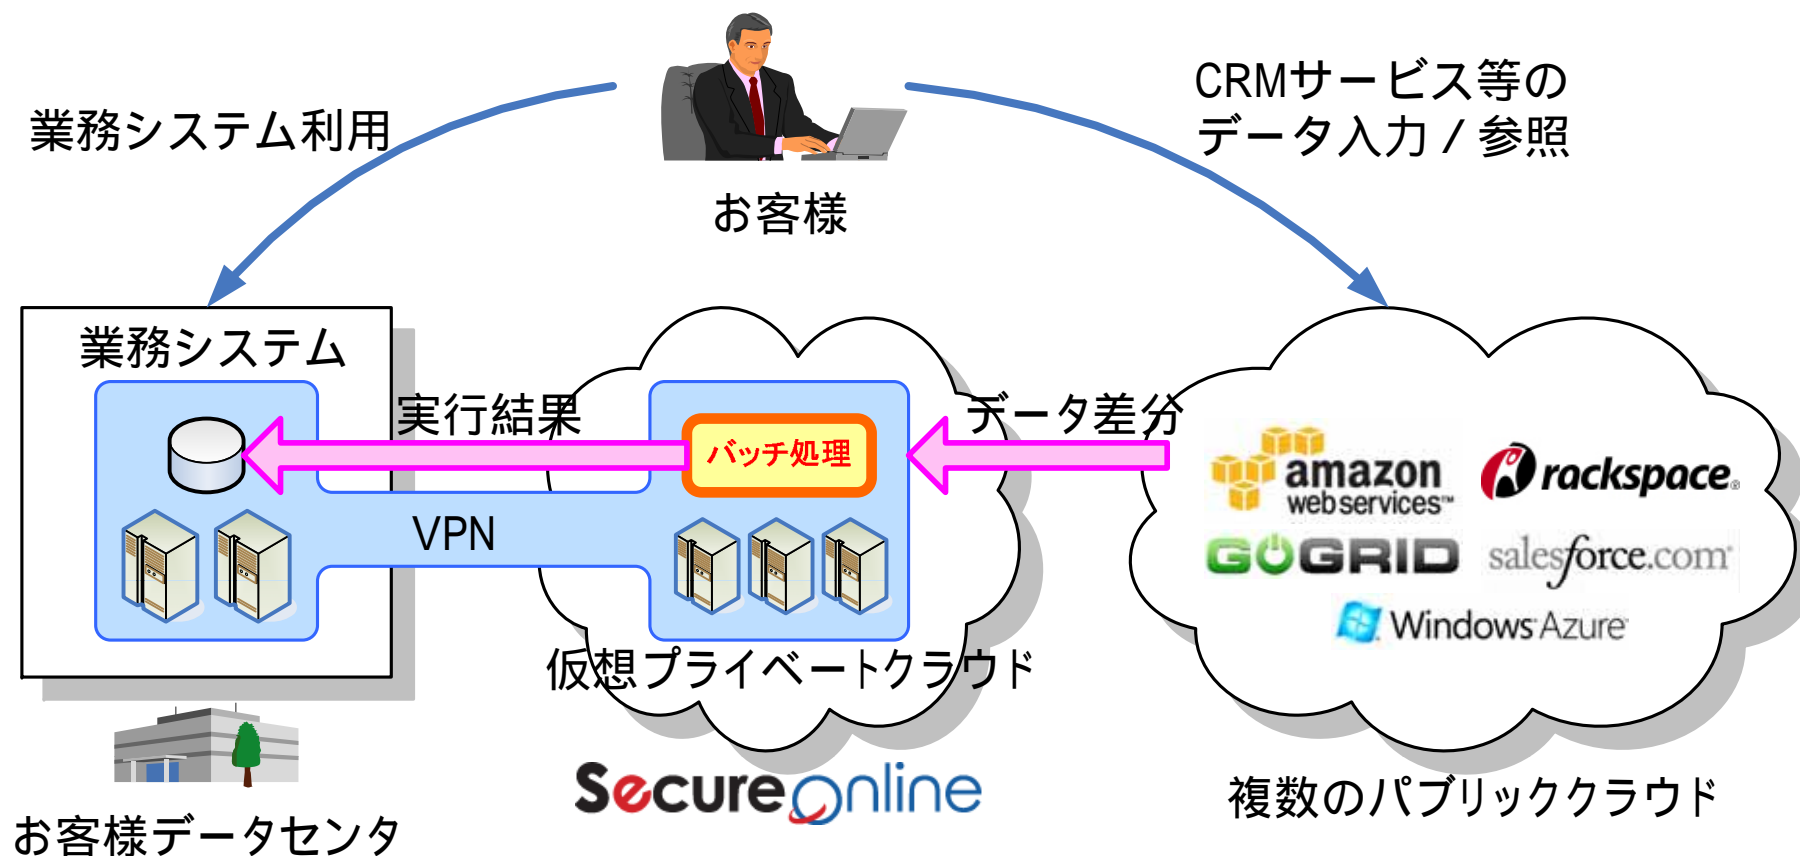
業務システム利用

お客様

CRMサービス等の
データ入力 / 参照

業務システム

実行結果

バッチ処理

データ差分

VPN

仮想プライベートクラウド

amazon
webservices™

rackspace.

GOGRID

salesforce.com

Windows Azure

お客様データセンタ

SecureOnline

複数のパブリッククラウド